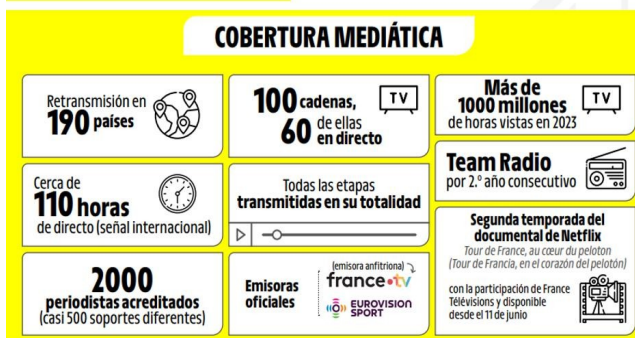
COBERTURA MEDIÁTICA

Retransmisión en 190 países

100 cadenas, 60 de ellas en directo

TV

Más de 1000 millones de horas vistas en 2023

TV

Team Radio por 2.º año consecutivo

Cerca de 110 horas de directo (señal internacional)

Todas las etapas transmitidas en su totalidad

Segunda temporada del documental de Netflix

Tour de France, au cœur du peloton (Tour de Francia, en el corazón del pelotón)

con la participación de France Télévisions y disponible desde el 11 de junio

2000 periodistas acreditados (casi 500 soportes diferentes)

Emisoras oficiales

(emisora anfitriona)

france•tv

EUROVISION SPORT